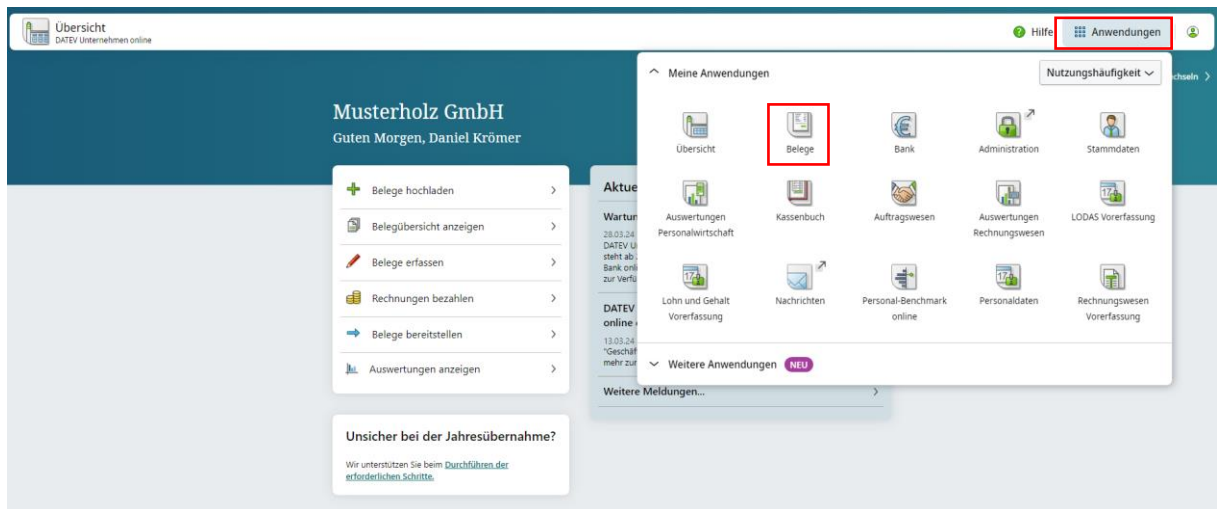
Übersicht
DATEV Unternehmen online

Hilfe
Anwendungen

chseln

Musterholz GmbH
Guten Morgen, Daniel Krömer

Belege hochladen
Belegübersicht anzeigen
Belege erfassen
Rechnungen bezahlen
Belege bereitstellen
Auswertungen anzeigen

Aktue
Wartun
28.03.24
DATEV U
steht ab
Bank onl
zur Verfü

DATEV
online
13.03.24
"Geschäf
mehr zur

Weitere Meldungen...

Unsicher bei der Jahresübernahme?
Wir unterstützen Sie beim Durchführen der erforderlichen Schritte.

Meine Anwendungen
Nutzungshäufigkeit

Übersicht
Belege
Bank
Administration
Stammdaten
Auswertungen Personalwirtschaft
Kassenbuch
Auftragswesen
Auswertungen Rechnungswesen
LODAS Vorerfassung
Lohn und Gehalt Vorerfassung
Nachrichten
Personal-Benchmark online
Personaldaten
Rechnungswesen Vorerfassung

Weitere Anwendungen NEU